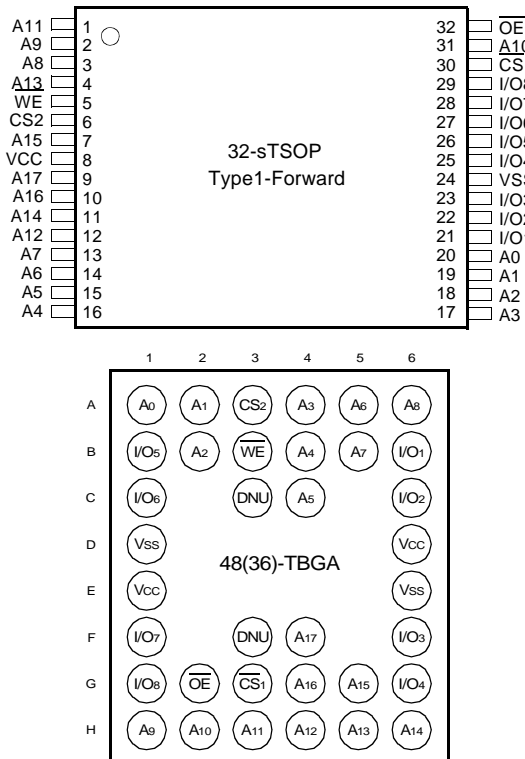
A11 1
A9 2
A8 3
A13 4
WE 5
CS2 6
A15 7
VCC 8
A17 9
A16 10
A14 11
A12 12
A7 13
A6 14
A5 15
A4 16

32-sTSOP
Type1-Forward

32 $\overline{OE}$
31 A10
30 CS
29 I/O8
28 I/O7
27 I/O6
26 I/O5
25 I/O4
24 VSS
23 I/O3
22 I/O2
21 I/O1
20 A0
19 A1
18 A2
17 A3

48(36)-TBGA

| | 1 | 2 | 3 | 4 | 5 | 6 |
|---|---|---|---|---|---|---|
| A | A0 | A1 | CS2 | A3 | A6 | A8 |
| B | I/O5 | A2 | $\overline{WE}$ | A4 | A7 | I/O1 |
| C | I/O6 | | DNU | A5 | | I/O2 |
| D | Vss | | | | | Vcc |
| E | Vcc | | | | | Vss |
| F | I/O7 | | DNU | A17 | | I/O3 |
| G | I/O8 | $\overline{OE}$ | $\overline{CS1}$ | A16 | A15 | I/O4 |
| H | A9 | A10 | A11 | A12 | A13 | A14 |